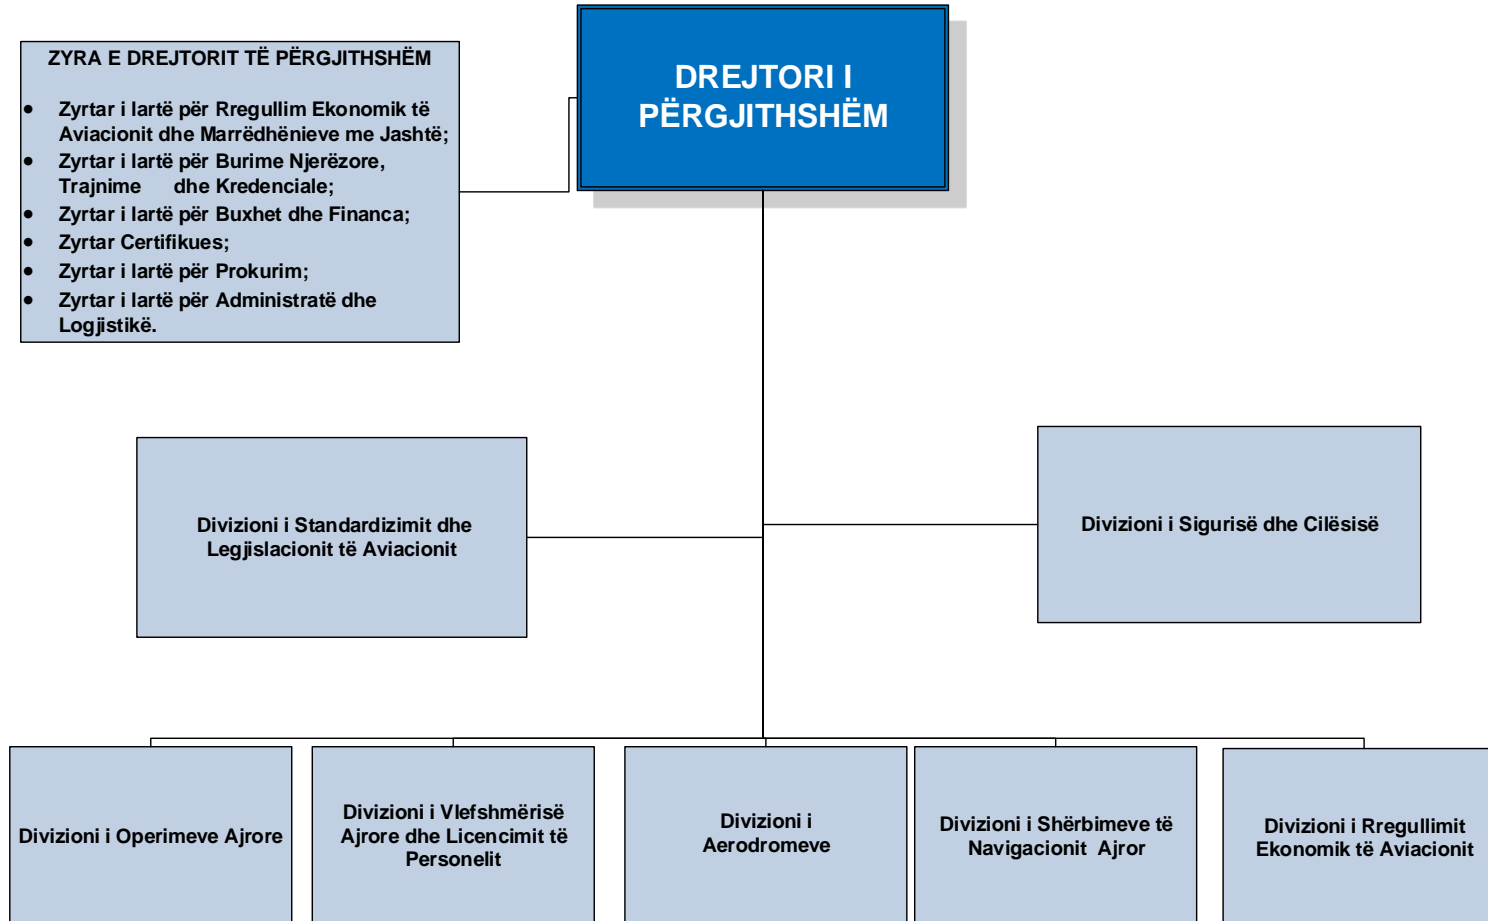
DREJTORI I PËRGJITHSHËM

ZYRA E DREJTORIT TË PËRGJITHSHËM

- Zyrtar i lartë për Rregullim Ekonomik të Aviacionit dhe Marrëdhënieve me Jashtë;
- Zyrtar i lartë për Burime Njerëzore, Trajnime dhe Kredenciale;
- Zyrtar i lartë për Buxhet dhe Financa;
- Zyrtar Certifikues;
- Zyrtar i lartë për Prokurim;
- Zyrtar i lartë për Administratë dhe Logjistikë.

Divizioni i Standardizimit dhe Legjislacionit të Aviacionit

Divizioni i Sigurisë dhe Cilësisë

Divizioni i Operimeve Ajrore

Divizioni i Vlefshmërisë Ajrore dhe Licencimit të Personelit

Divizioni i Aerodromeve

Divizioni i Shërbimeve të Navigacionit Ajror

Divizioni i Rregullimit Ekonomik të Aviacionit